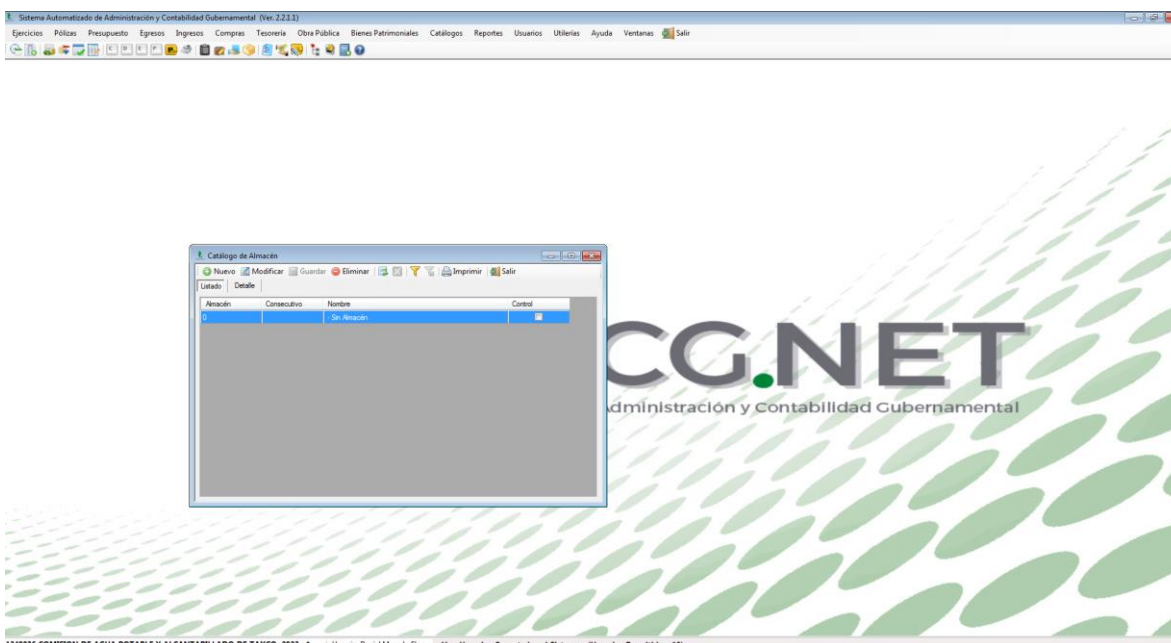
Sistema Automatizado de Administración y Contabilidad Gubernamental (Ver. 2.2.1.1)

Ejercicios Pólizas Presupuesto Egresos Ingresos Compras Tesorería Obra Pública Bienes Patrimoniales Catálogos Reportes Usuarios Utilerías Ayuda Ventanas Salir

Catálogo de Almacén

Nuevo Modificar Guardar Eliminar Imprimir Salir

Listado Detalle

| Almacén | Consecutivo | Nombre | Control |
|---|---|---|---|
| 0 | | - Sin Almacén | |

CG.NET

Administración y Contabilidad Gubernamental

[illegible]